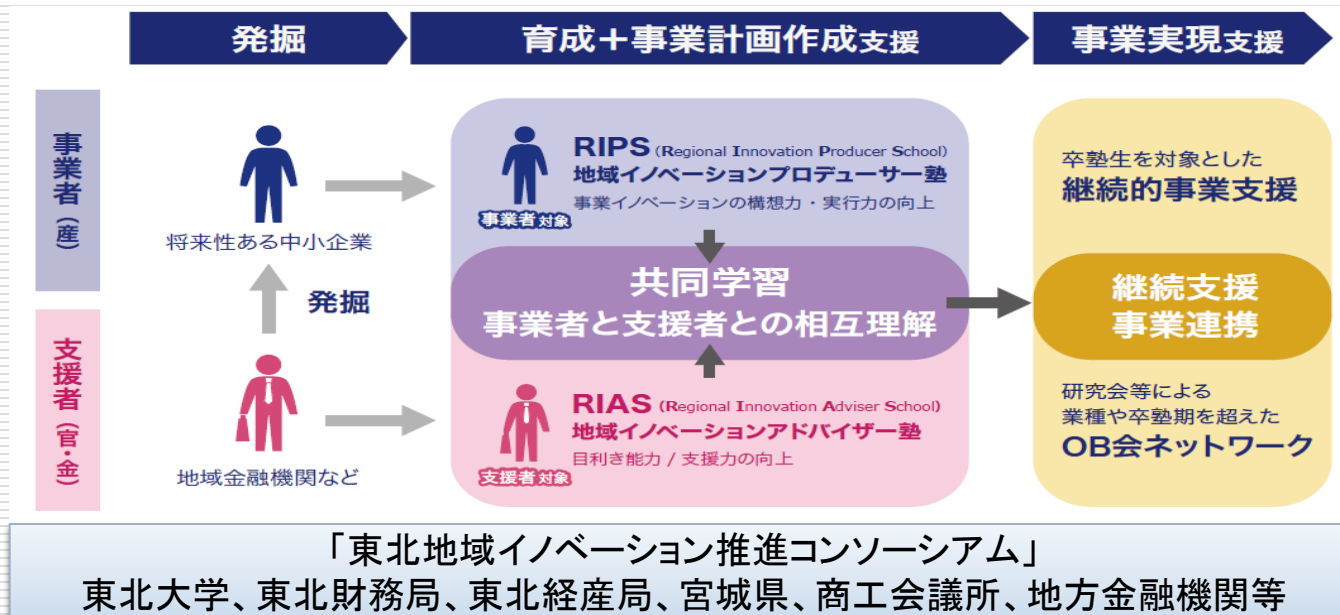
発掘

育成＋事業計画作成支援

事業実現支援

事業者（産）

将来性ある中小企業

発掘

支援者（官・金）

地域金融機関など

RIPS (Regional Innovation Producer School)
地域イノベーションプロデューサー塾
事業イノベーションの構想力・実行力の向上
事業者対象

共同学習
事業者と支援者との相互理解

RIAS (Regional Innovation Adviser School)
地域イノベーションアドバイザー塾
目利き能力 / 支援力の向上
支援者対象

卒塾生を対象とした
継続的事業支援

継続支援
事業連携

研究会等による
業種や卒塾期を超えた
OB会ネットワーク

「東北地域イノベーション推進コンソーシアム」
東北大学、東北財務局、東北経産局、宮城県、商工会議所、地方金融機関等